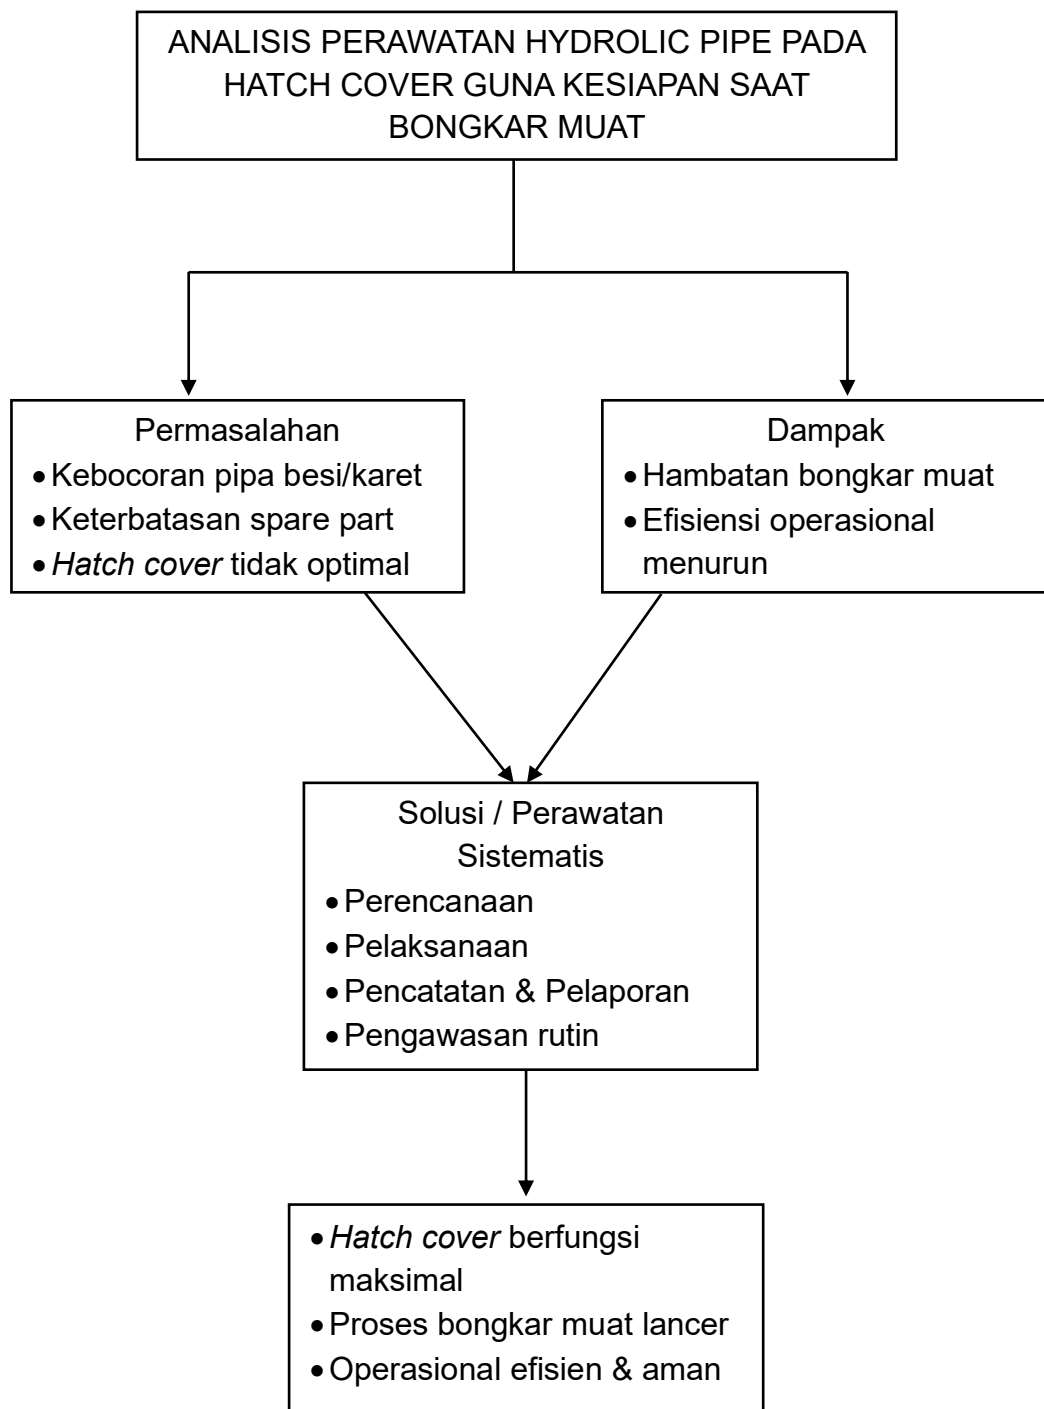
ANALISIS PERAWATAN HYDROLIC PIPE PADA HATCH COVER GUNA KESIAPAN SAAT BONGKAR MUAT

Permasalahan
- Kebocoran pipa besi/karet
- Keterbatasan spare part
- *Hatch cover* tidak optimal

Dampak
- Hambatan bongkar muat
- Efisiensi operasional menurun

Solusi / Perawatan Sistematis
- Perencanaan
- Pelaksanaan
- Pencatatan & Pelaporan
- Pengawasan rutin

- *Hatch cover* berfungsi maksimal
- Proses bongkar muat lancer
- Operasional efisien & aman